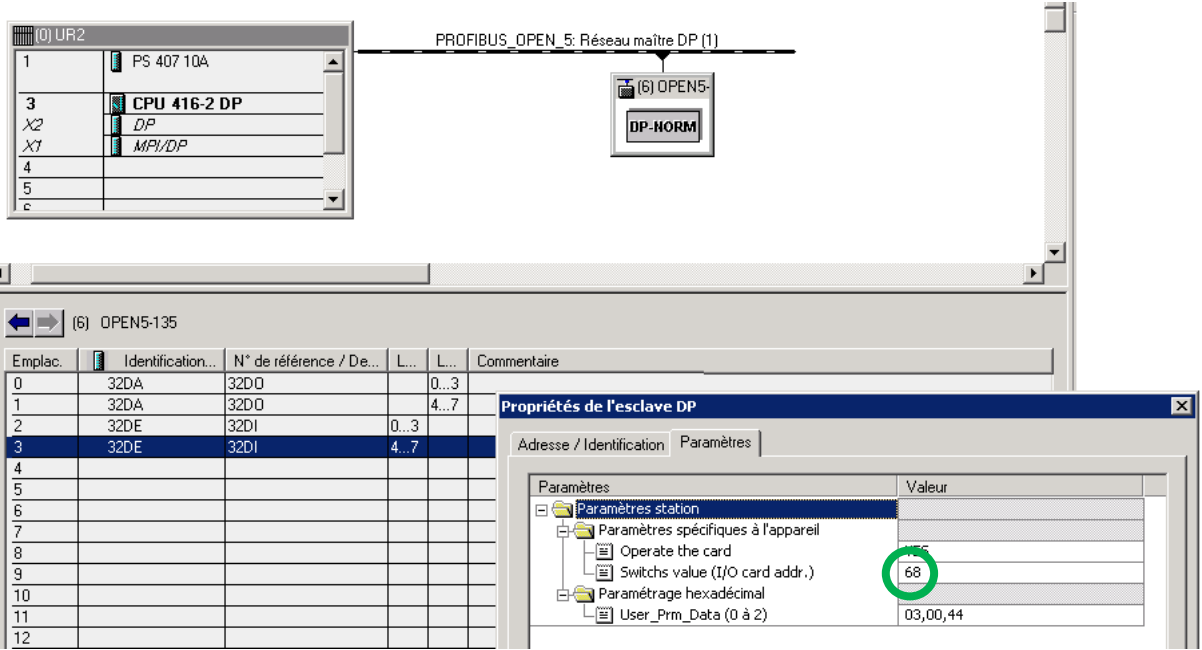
(0) UR2

| | |
|---|---|
| 1 | PS 407 10A |
| 3 | CPU 416-2 DP |
| X2 | DP |
| X1 | MPI/DP |
| 4 | |
| 5 | |

PROFIBUS_OPEN_5: Réseau maître DP (1)

(6) OPEN5-

DP-NORM

(6) OPEN5-135

| Emplac. | Identification... | N° de référence / De... | L... | L... | Commentaire |
|---|---|---|---|---|---|
| 0 | 32DA | 32DO | | 0...3 | |
| 1 | 32DA | 32DO | | 4...7 | |
| 2 | 32DE | 32DI | 0...3 | | |
| 3 | 32DE | 32DI | 4...7 | | |
| 4 | | | | | |
| 5 | | | | | |
| 6 | | | | | |
| 7 | | | | | |
| 8 | | | | | |
| 9 | | | | | |
| 10 | | | | | |
| 11 | | | | | |
| 12 | | | | | |

Propriétés de l'esclave DP

Adresse / Identification | Paramètres

| Paramètres | Valeur |
|---|---|
| Paramètres station | |
| Paramètres spécifiques à l'appareil | |
| Operate the card | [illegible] |
| Switchs value (I/O card addr.) | 68 |
| Paramétrage hexadécimal | |
| User_Prm_Data (0 à 2) | 03,00,44 |